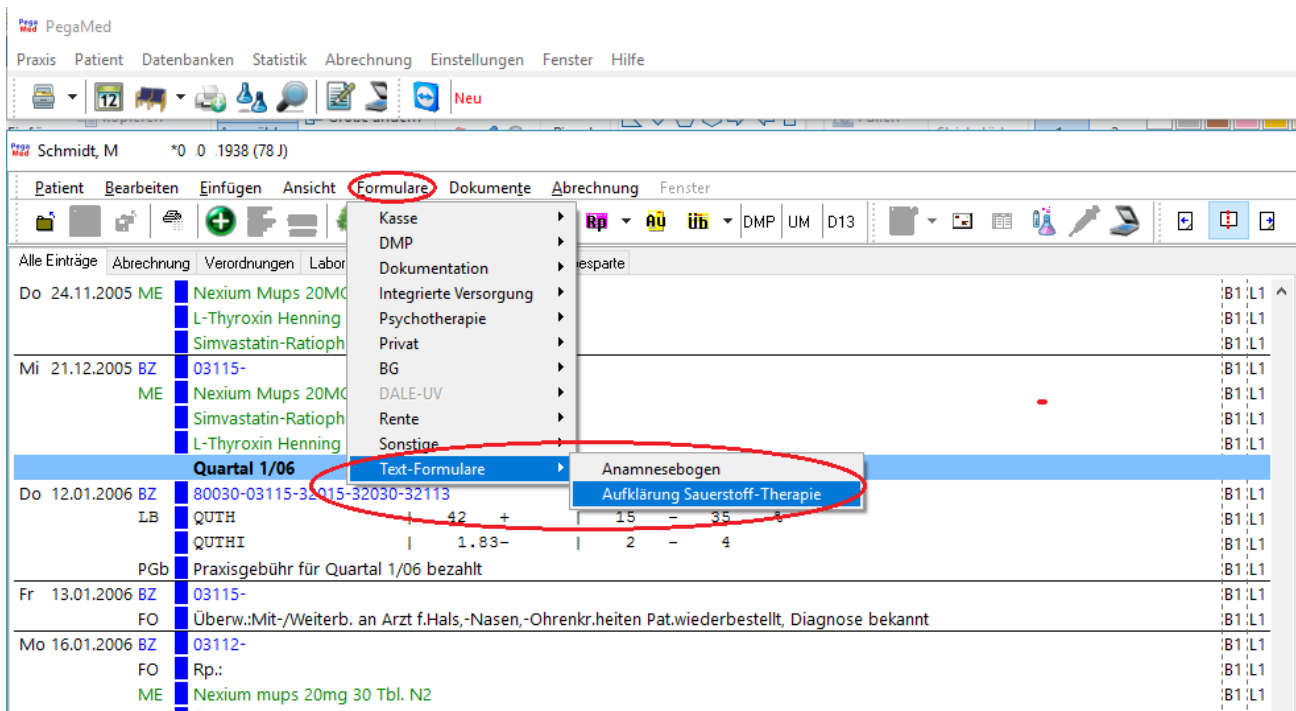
PegaMed

Praxis Patient Datenbanken Statistik Abrechnung Einstellungen Fenster Hilfe

Neu

Schmidt, M *0 0 1938 (78 J)

Patient Bearbeiten Einfügen Ansicht Formulare Dokumente Abrechnung Fenster

Rp Au Üb DMP UM D13

Alle Einträge Abrechnung Verordnungen Labor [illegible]esparte

Kasse
DMP
Dokumentation
Integrierte Versorgung
Psychotherapie
Privat
BG
DALE-UV
Rente
Sonstige
Text-Formulare

Anamnesebogen
Aufklärung Sauerstoff-Therapie

Do 24.11.2005 ME Nexium Mups 20MG B1 L1
L-Thyroxin Henning B1 L1
Simvastatin-Ratioph B1 L1
Mi 21.12.2005 BZ 03115- B1 L1
ME Nexium Mups 20MG B1 L1
Simvastatin-Ratioph B1 L1
L-Thyroxin Henning B1 L1
Quartal 1/06
Do 12.01.2006 BZ 80030-03115-32015-32030-32113 B1 L1
LB QUTH | 42 + | 15 - 35 B1 L1
QUTHI | 1.83- | 2 - 4 B1 L1
PGb Praxisgebühr für Quartal 1/06 bezahlt B1 L1
Fr 13.01.2006 BZ 03115- B1 L1
FO Überw.:Mit-/Weiterb. an Arzt f.Hals,-Nasen,-Ohrenkr.heiten Pat.wiederbestellt, Diagnose bekannt B1 L1
Mo 16.01.2006 BZ 03112- B1 L1
FO Rp.: B1 L1
ME Nexium mups 20mg 30 Tbl. N2 B1 L1